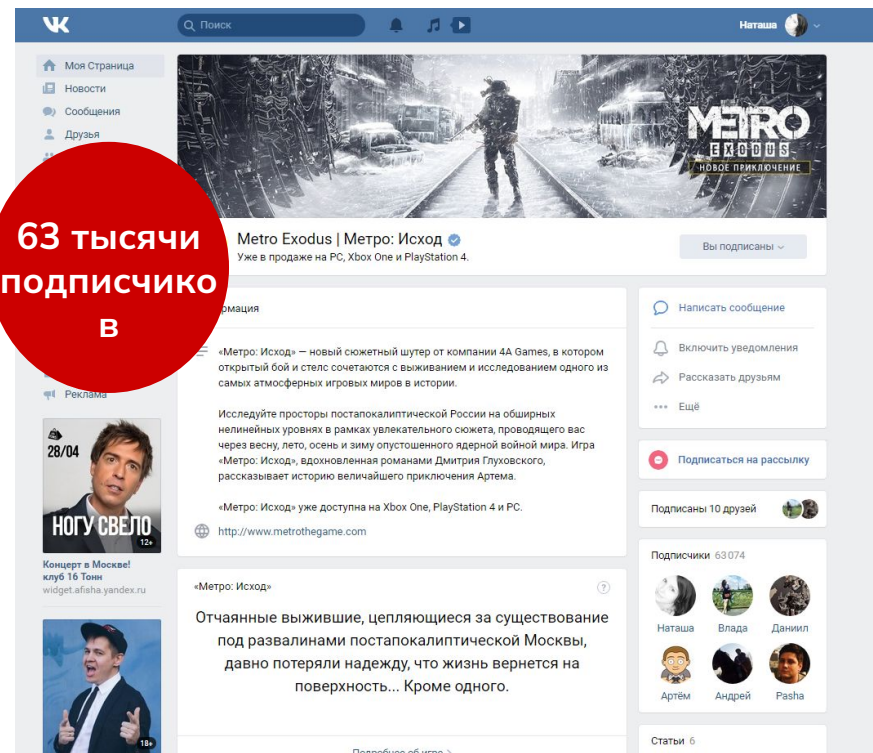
Поиск

Наташа

Моя Страница
Новости
Сообщения
Друзья

63 тысячи подписчико в

Реклама

METRO EXODUS
НОВОЕ ПРИКЛЮЧЕНИЕ

Metro Exodus | Метро: Исход
Уже в продаже на PC, Xbox One и PlayStation 4.

Вы подписаны

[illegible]рмация

«Метро: Исход» — новый сюжетный шутер от компании 4A Games, в котором открытый бой и стелс сочетаются с выживанием и исследованием одного из самых атмосферных игровых миров в истории.

Исследуйте просторы постапокалиптической России на обширных нелинейных уровнях в рамках увлекательного сюжета, проводящего вас через весну, лето, осень и зиму опустошенного ядерной войной мира. Игра «Метро: Исход», вдохновленная романами Дмитрия Глуховского, рассказывает историю величайшего приключения Артема.

«Метро: Исход» уже доступна на Xbox One, PlayStation 4 и PC.

http://www.metrothegame.com

Написать сообщение
Включить уведомления
Рассказать друзьям
Ещё

Подписаться на рассылку

Подписаны 10 друзей

Подписчики 63 074

Наташа
Влада
Даниил
Артём
Андрей
Pasha

Статьи 6

28/04
НОГУ СВЕЛО
12+
Концерт в Москве! клуб 16 Тонн
widget.afisha.yandex.ru

18+

«Метро: Исход»

Отчаянные выжившие, цепляющиеся за существование под развалинами постапокалиптической Москвы, давно потеряли надежду, что жизнь вернется на поверхность... Кроме одного.

Подробнее об игре